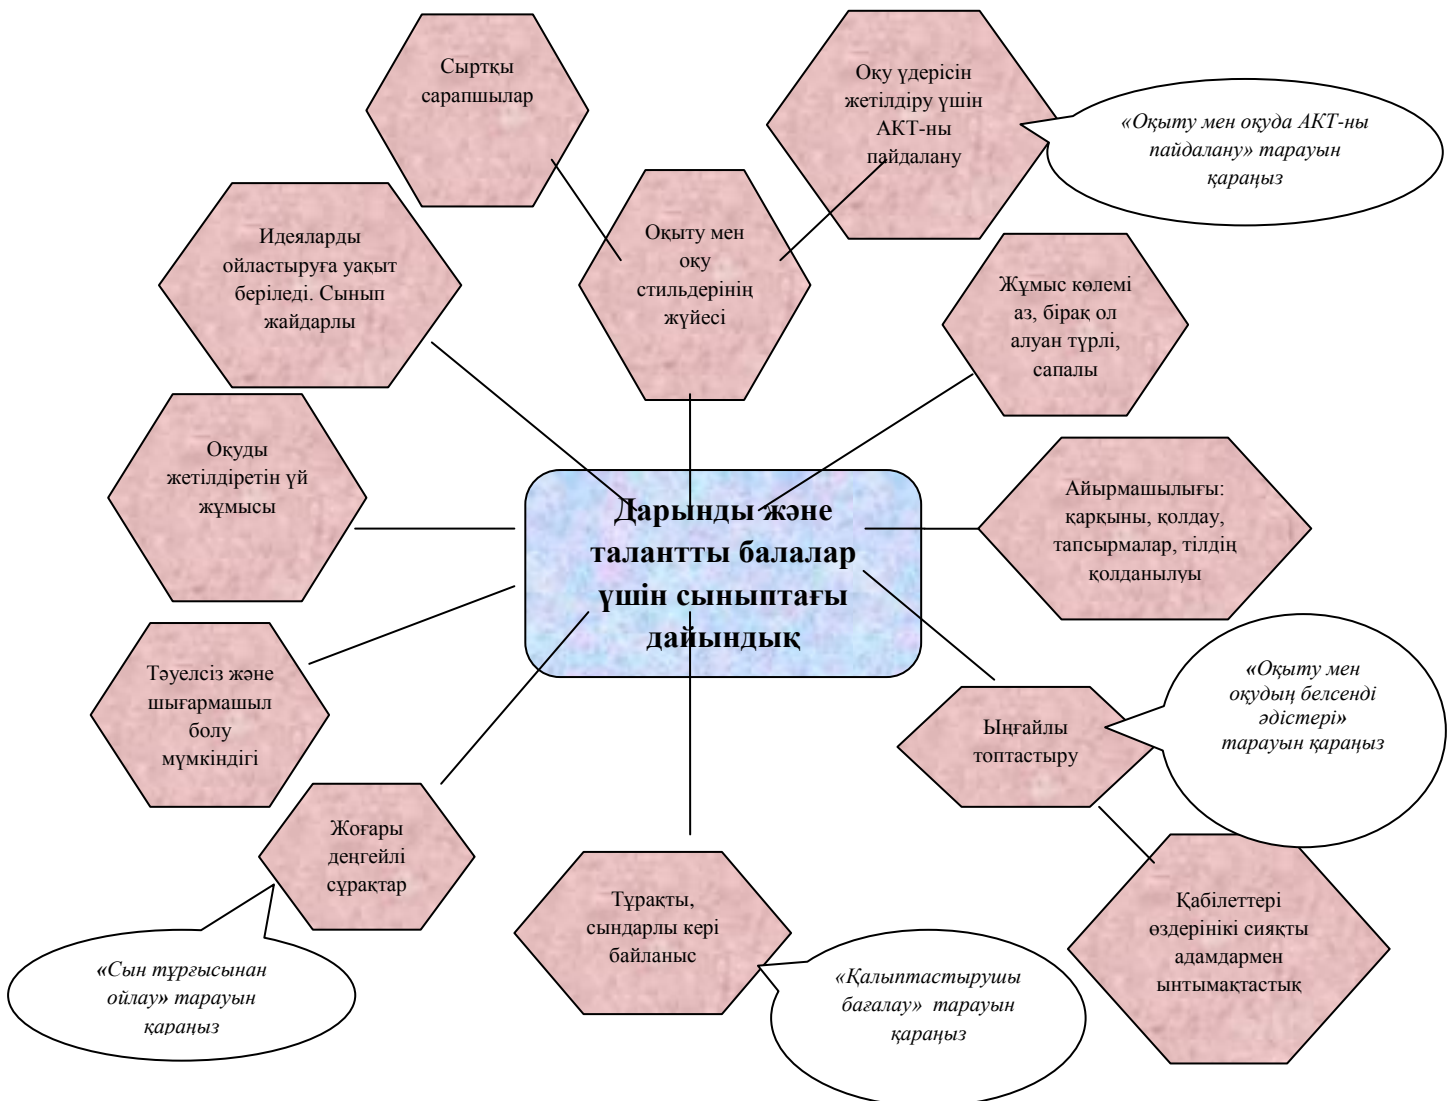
Сыртқы сарапшылар

Оқу үдерісін жетілдіру үшін АКТ-ны пайдалану

«Оқыту мен оқуда АКТ-ны пайдалану» тарауын қараңыз

Идеяларды ойластыруға уақыт беріледі. Сынып жайдарлы

Оқыту мен оқу стильдерінің жүйесі

Жұмыс көлемі аз, бірақ ол алуан түрлі, сапалы

Оқуды жетілдіретін үй жұмысы

Дарынды және талантты балалар үшін сыныптағы дайындық

Айырмашылығы: қарқыны, қолдау, тапсырмалар, тілдің қолданылуы

Тәуелсіз және шығармашыл болу мүмкіндігі

«Оқыту мен оқудың белсенді әдістері» тарауын қараңыз

Ыңғайлы топтастыру

Жоғары деңгейлі сұрақтар

Тұрақты, сындарлы кері байланыс

Қабілеттері өздерінікі сияқты адамдармен ынтымақтастық

«Сын тұрғысынан ойлау» тарауын қараңыз

«Қалыптастырушы бағалау» тарауын қараңыз